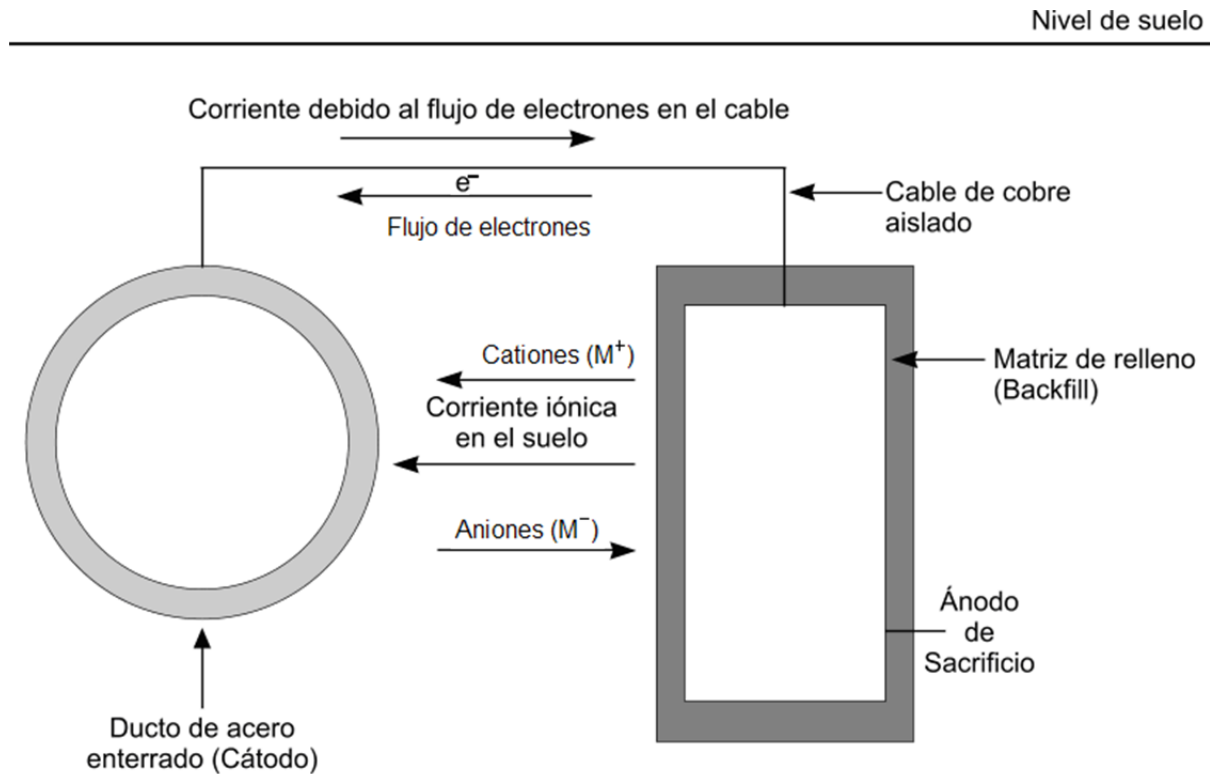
Nivel de suelo

Corriente debido al flujo de electrones en el cable

$e^-$

Flujo de electrones

Cable de cobre aislado

Cationes ($M^+$)

Corriente iónica en el suelo

Aniones ($M^-$)

Matriz de relleno (Backfill)

Ánodo de Sacrificio

Ducto de acero enterrado (Cátodo)